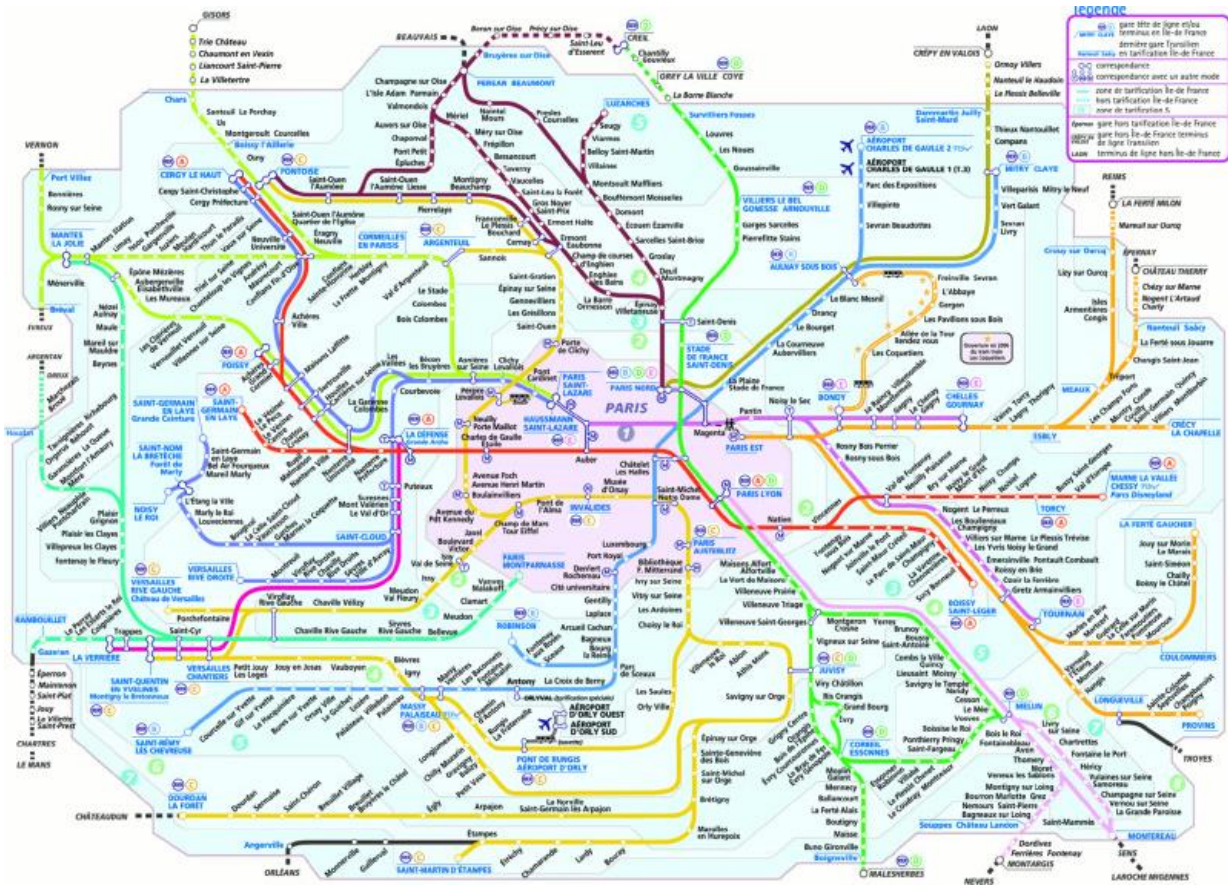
Légende
gare tête de ligne et/ou terminus en Île-de-France
dernière gare francilien en tarification Île-de-France
correspondance
correspondance avec un autre mode
zone de tarification Île-de-France
hors tarification Île-de-France
zone de tarification 5
gare hors tarification Île-de-France
gare hors Île-de-France terminus de ligne francilien
terminus de ligne hors Île-de-France

GISORS
Trie Château
Chaumont en Vexin
Liancourt Saint-Pierre
La Villetertre
Chars
Santeuil Le Perchay
Us
Montgeroult Courcelles
Boissy l'Aillerie
BEAUVAIS
Boran sur Oise
Précy sur Oise
CREIL
Saint-Leu d'Esserent
Chantilly Gouvieux
ORRY LA VILLE COYE
La Borne Blanche
Bruyères sur Oise
PERSAN BEAUMONT
LUZARCHES
Survilliers Fosses
Louvres
Les Noues
Goussainville
LAON
CRÉPY EN VALOIS
Ormoy Villers
Nanteuil le Haudouin
Le Plessis Belleville
Dammartin Juilly Saint-Mard
Thieux Nantouillet
Compans
MITRY CLAYE
Villeparisis Mitry le Neuf
Vort Galant
Sevran Livry
AÉROPORT CHARLES DE GAULLE 2
AÉROPORT CHARLES DE GAULLE 1 (T.3)
Parc des Expositions
Villepinte
Sevran Beaudottes
VILLIERS LE BEL GONESSE ARNOUVILLE
Garges Sarcelles
Pierrefitte Stains
AULNAY SOUS BOIS
REIMS
LA FERTÉ MILON
Mareuil sur Ourcq
Crouy sur Ourcq
ÉPERNAY
CHÂTEAU THIERRY
Chézy sur Marne
Nogent L'Artaud Charly
Lizy sur Ourcq
Isles Armentières Congis
Nanteuil Saâcy
La Ferté sous Jouarre
Changis Saint-Jean
Trilport
MEAUX
VERNON
Port Villez
Bonnières
Rosny sur Seine
MANTES LA JOLIE
Bréval
ÉVREUX
ARGENTAN
DREUX
Houdan
Champagne sur Oise
L'Isle Adam Parmain
Valmondois
Auvers sur Oise
Chaponval
Pont Petit
Épluches
Mériel
Nointel Mours
Méry sur Oise
Frépillon
Bessancourt
Taverny
Vaucelles
Presles Courcelles
Seugy
Viarmes
Belloy Saint-Martin
Villaines
Montsoult Maffliers
Bouffémont Moisselles
Domont
Écouen Ézanville
Sarcelles Saint-Brice
Groslay
Deuil Montmagny
CERGY LE HAUT
Cergy Saint-Christophe
Cergy Préfecture
PONTOISE
Osny
Saint-Ouen l'Aumône
Saint-Ouen l'Aumône Liesse
Montigny Beauchamp
Pierrelaye
Saint-Leu la Forêt
Gros Noyer Saint-Prix
Ermont Halte
Franconville Le Plessis Bouchard
Cernay
Ermont Eaubonne
Champ de courses d'Enghien
Enghien les Bains
Épinay Villetaneuse
Saint-Denis
STADE DE FRANCE SAINT-DENIS
La Plaine Stade de France
CORMEILLES EN PARISIS
ARGENTEUIL
Sannois
Saint-Gratien
Épinay sur Seine
Gennevilliers
Les Grésillons
Saint-Ouen
La Barre Ormesson
Le Stade
Colombes
Bois Colombes
Val d'Argenteuil
Neuville Université
Éragny Neuville
Conflans Fin d'Oise
Conflans Sainte-Honorine
Herblay
La Frette Montigny
Achères Ville
Épône Mézières
Aubergenville Élisabethville
Les Mureaux
Maisons Laffitte
POISSY
SAINT-GERMAIN EN LAYE Grande Ceinture
SAINT-GERMAIN EN LAYE
Saint-Germain en Laye Bel Air Fourqueux
Mareil Marly
SAINT-NOM LA BRETÈCHE Forêt de Marly
L'Étang la Ville
Marly le Roi
Louveciennes
NOISY LE ROI
Sartrouville
Houilles
La Garenne Colombes
Courbevoie
LA DÉFENSE Grande Arche
Nanterre Université
Nanterre Ville
Nanterre Préfecture
Rueil Malmaison
Chatou Croissy
Le Vésinet Centre
Le Vésinet Le Pecq
Bécon les Bruyères
Asnières sur Seine
Clichy Levallois
Porte de Clichy
Pereire Levallois
Neuilly Porte Maillot
Charles de Gaulle Étoile
PARIS SAINT-LAZARE
HAUSSMANN SAINT-LAZARE
PARIS NORD
PARIS
Magenta
PARIS EST
Pantin
Noisy le Sec
Avenue Foch
Avenue Henri Martin
Boulainvilliers
Auber
Châtelet Les Halles
Musée d'Orsay
Saint-Michel Notre Dame
PARIS LYON
INVALIDES
Pont de l'Alma
Avenue du Pdt Kennedy
Champ de Mars Tour Eiffel
Javel
Boulevard Victor
Issy Val de Seine
Issy
PARIS MONTPARNASSE
PARIS AUSTERLITZ
Bibliothèque F. Mitterrand
Luxembourg
Port Royal
Denfert Rochereau
Cité Universitaire
Gentilly
Laplace
Arcueil Cachan
Bagneux
Bourg la Reine
ROBINSON
Fontenay aux Roses
Sceaux
Parc de Sceaux
Ivry sur Seine
Vitry sur Seine
Les Ardoines
Choisy le Roi
Maisons-Alfort Alfortville
Le Vert de Maisons
Villeneuve Prairie
Villeneuve Triage
Villeneuve Saint-Georges
Puteaux
Suresnes Mont Valérien
Le Val d'Or
Garches Marnes la Coquette
Saint-Cloud
SAINT-CLOUD
Sèvres Ville d'Avray
Chaville Rive Droite
Viroflay Rive Droite
Montreuil
VERSAILLES RIVE DROITE
VERSAILLES RIVE GAUCHE Château de Versailles
Viroflay Rive Gauche
Chaville Vélizy
Meudon Val Fleury
Meudon
Clamart
Vanves Malakoff
Chaville Rive Gauche
Sèvres Rive Gauche
Bellevue
Porchefontaine
Saint-Cyr
Trappes
La Verrière
RAMBOUILLET
Gazeran
Épernon
Maintenon
Saint-Piat
Jouy
La Villette Saint-Prest
CHARTRES
LE MANS
SAINT-QUENTIN EN YVELINES Montigny le Bretonneux
VERSAILLES CHANTIERS
Petit Jouy Les Loges
Jouy en Josas
Vauboyen
Bièvres
Igny
MASSY PALAISEAU
Massy Verrières
Antony
ORLYVAL
AÉROPORT D'ORLY OUEST
AÉROPORT D'ORLY SUD
PONT DE RUNGIS AÉROPORT D'ORLY
SAINT-RÉMY LES CHEVREUSE
Courcelle sur Yvette
Gif sur Yvette
Palaiseau
Lozère
Orsay Ville
Le Guichet
Bures sur Yvette
La Hacquinière
DOURDAN LA FORÊT
Dourdan
Sermaise
Saint-Chéron
Breuillet Village
Breuillet Bruyères le Châtel
Égly
Arpajon
La Norville Saint-Germain lès Arpajon
Brétigny
CHÂTEAUDUN
Angerville
Monnerville
Guillerval
SAINT-MARTIN D'ÉTAMPES
Étampes
Étréchy
Chamarande
Lardy
Bouray
Marolles en Hurepoix
ORLÉANS
Savigny sur Orge
Épinay sur Orge
Sainte-Geneviève des Bois
Saint-Michel sur Orge
Les Saules
Orly Ville
Juvisy
JUVISY
Athis Mons
Ablon
Villeneuve le Roi
Vigneux sur Seine
Montgeron Crosne
Yerres
Brunoy
Boussy Saint-Antoine
Combs la Ville Quincy
Lieusaint Moissy
Savigny le Temple Nandy
Cesson
Le Mée
MELUN
Vosves
Boissise le Roi
Ponthierry Pringy
Saint-Fargeau
Viry Châtillon
Ris Orangis
Grand Bourg
Évry
CORBEIL ESSONNES
Grigny Centre
Orangis Bois de l'Épine
Évry Courcouronnes
Le Bras de Fer
Moulin Galant
Mennecy
Ballancourt
La Ferté Alais
Boutigny
Maisse
Buno Gironville
Boigneville
MALESHERBES
Essonnes Robinson
Villabé
Le Plessis Chenet
Le Coudray Montceaux
Saint-Fargeau
Bois le Roi
Fontainebleau Avon
Thomery
Moret Veneux les Sablons
Montigny sur Loing
Bourron Marlotte Grez
Nemours Saint-Pierre
Bagneaux sur Loing
Souppes Château Landon
Saint-Mammès
Dordives
Ferrières Fontenay
MONTARGIS
NEVERS
Livry sur Seine
Chartrettes
Fontaine le Port
Héricy
Vulaines sur Seine Samoreau
Champagne sur Seine
Vernou sur Seine
La Grande Paroisse
MONTEREAU
SENS
LAROCHE MIGENNES
TROYES
PROVINS
LONGUEVILLE
Verneuil l'Étang
Mormant
Nangis
Sainte-Colombe Septveilles
Champbenoist Poigny
COULOMMIERS
LA FERTÉ GAUCHER
Jouy sur Morin Le Marais
Saint-Siméon
Chailly Boissy le Châtel
Mouroux
Faremoutiers Pommeuse
Guérard
La Celle sur Morin
Tournan
Marles en Brie
Mortcerf
Gretz Armainvilliers
Ozoir la Ferrière
Roissy en Brie
Émerainville Pontault Combault
Les Yvris Noisy le Grand
Villiers sur Marne Le Plessis Trévise
Les Boullereaux Champigny
Nogent Le Perreux
TORCY
MARNE LA VALLÉE CHESSY Parc Disneyland
CRÉCY LA CHAPELLE
ESBLY
Meaux
Vaires Torcy
Lagny Thorigny
Les Chenes Fontaine
Montry Condé
Couilly Saint-Germain Quincy
Villiers Montbarbin
Bondy
BONDY
CHELLES GOURNAY
Le Raincy Villemomble Montfermeil
Gagny
Le Chénay Gagny
Rosny Bois Perrier
Rosny sous Bois
Val de Fontenay
Neuilly Plaisance
Bry sur Marne
Noisy Champs
Noisiel
Lognes
Vincennes
Nation
Fontenay sous Bois
Nogent sur Marne
Joinville le Pont
Saint-Maur Créteil
Le Parc de Saint-Maur
Champigny
La Varenne Chennevières
Sucy Bonneuil
Boissy-Saint-Léger
BOISSY SAINT-LÉGER
TOURNAN
Drancy
Le Bourget
La Courneuve Aubervilliers
Le Blanc Mesnil
Freinville Sevran
L'Abbaye
Gargan
Les Pavillons sous Bois
Allée de la Tour Rendez vous
Les Coquetiers
Ouverture en 2006 du tram-train aux Coquetiers
Mantes Station
Limay
Issou Porcheville
Gargenville
Juziers
Meulan Hardricourt
Thun le Paradis
Vaux sur Seine
Évecquemont
Mézières
Nézel Aulnay
Maule
Mareil sur Mauldre
Beynes
Les Clairières de Verneuil
Vernouillet Verneuil
Villennes sur Seine
Médan
Tacoignières Richebourg
Orgerus Behoust
Garancières La Queue
Montfort l'Amaury Méré
Villiers Neauphle Pontchartrain
Plaisir Grignon
Plaisir les Clayes
Villepreux les Clayes
Fontenay le Fleury
Le Perray
Les Essarts le Roi
Coignières
La Celle Saint-Cloud
Bougival
Vaucresson
Garches
Chilly Mazarin
Gravigny Balizy
Longjumeau
Petit Vaux
Champlan
Massy
Rungis La Fraternelle
Chemin d'Antony
Les Baconnets
Fontaine Michalon
La Croix de Berny
Orly
Parc des Expositions